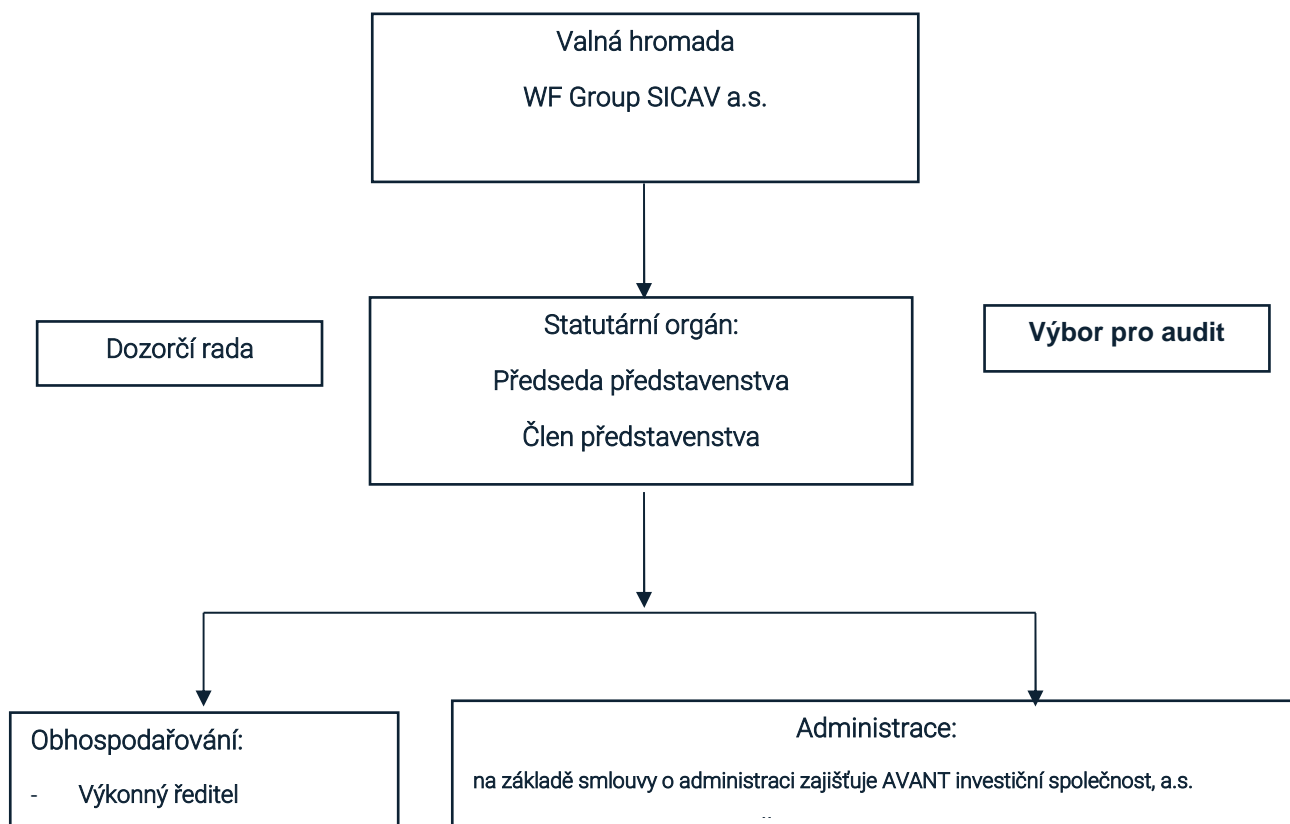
Valná hromada

WF Group SICAV a.s.

Dozorčí rada

Statutární orgán:

Předseda představenstva

Člen představenstva

Výbor pro audit

Obhospodařování:

- Výkonný ředitel

Administrace:

na základě smlouvy o administraci zajišťuje AVANT investiční společnost, a.s.

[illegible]